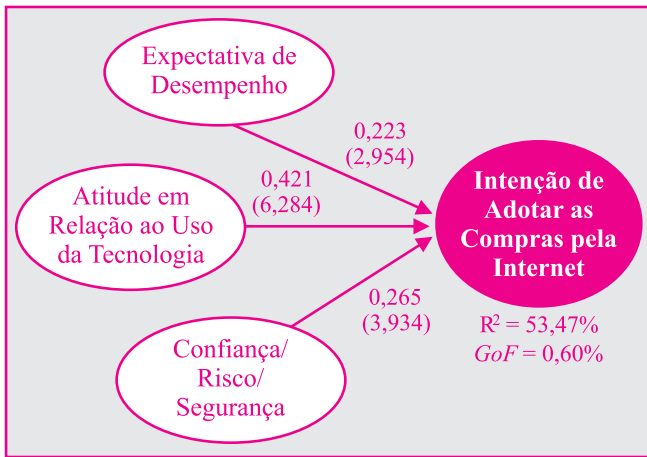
Expectativa de Desempenho

0,223
(2,954)

Atitude em Relação ao Uso da Tecnologia

0,421
(6,284)

Intenção de Adotar as Compras pela Internet

0,265
(3,934)

Confiança/ Risco/ Segurança

$R^2$ = 53,47%
*GoF* = 0,60%